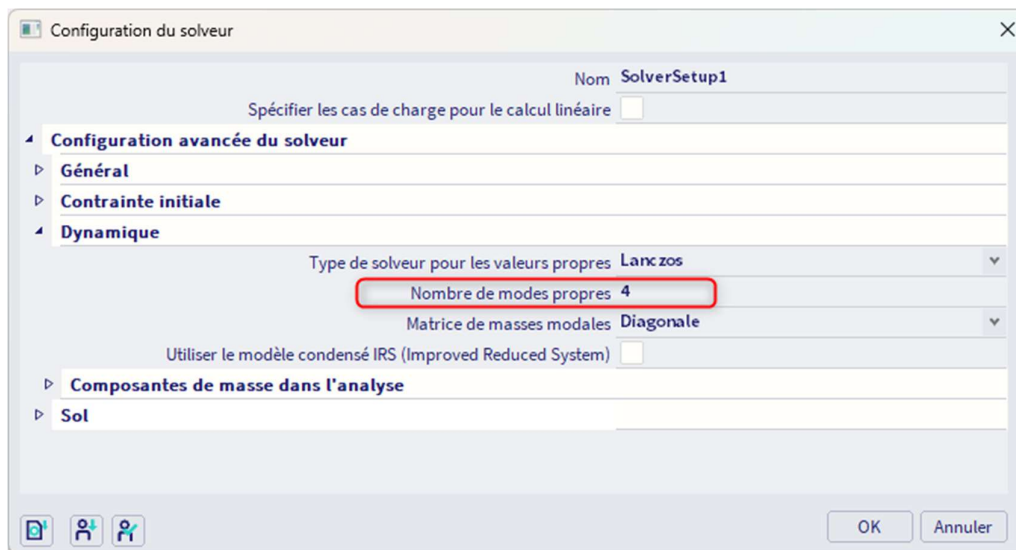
Configuration du solveur

Nom SolverSetup1

Spécifier les cas de charge pour le calcul linéaire

Configuration avancée du solveur

Général

Contrainte initiale

Dynamique

Type de solveur pour les valeurs propres Lanczos

Nombre de modes propres 4

Matrice de masses modales Diagonale

Utiliser le modèle condensé IRS (Improved Reduced System)

Composantes de masse dans l'analyse

Sol

OK Annuler